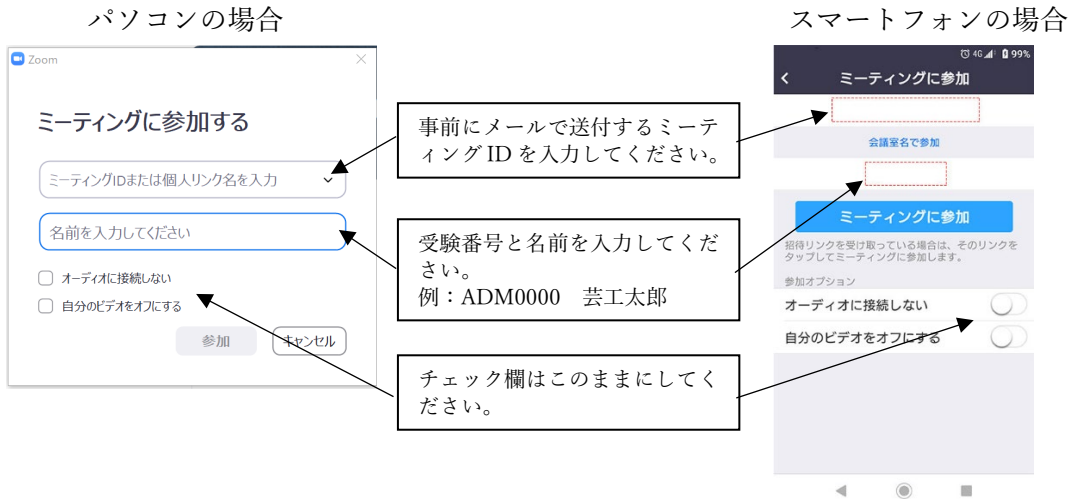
パソコンの場合

Zoom

ミーティングに参加する

ミーティングIDまたは個人リンク名を入力

名前を入力してください

オーディオに接続しない

自分のビデオをオフにする

参加　キャンセル

事前にメールで送付するミーティングIDを入力してください。

受験番号と名前を入力してください。
例：ADM0000　芸工太郎

チェック欄はこのままにしてください。

スマートフォンの場合

4G 99%

ミーティングに参加

会議室名で参加

ミーティングに参加

招待リンクを受け取っている場合は、そのリンクをタップしてミーティングに参加します。

参加オプション

オーディオに接続しない

自分のビデオをオフにする